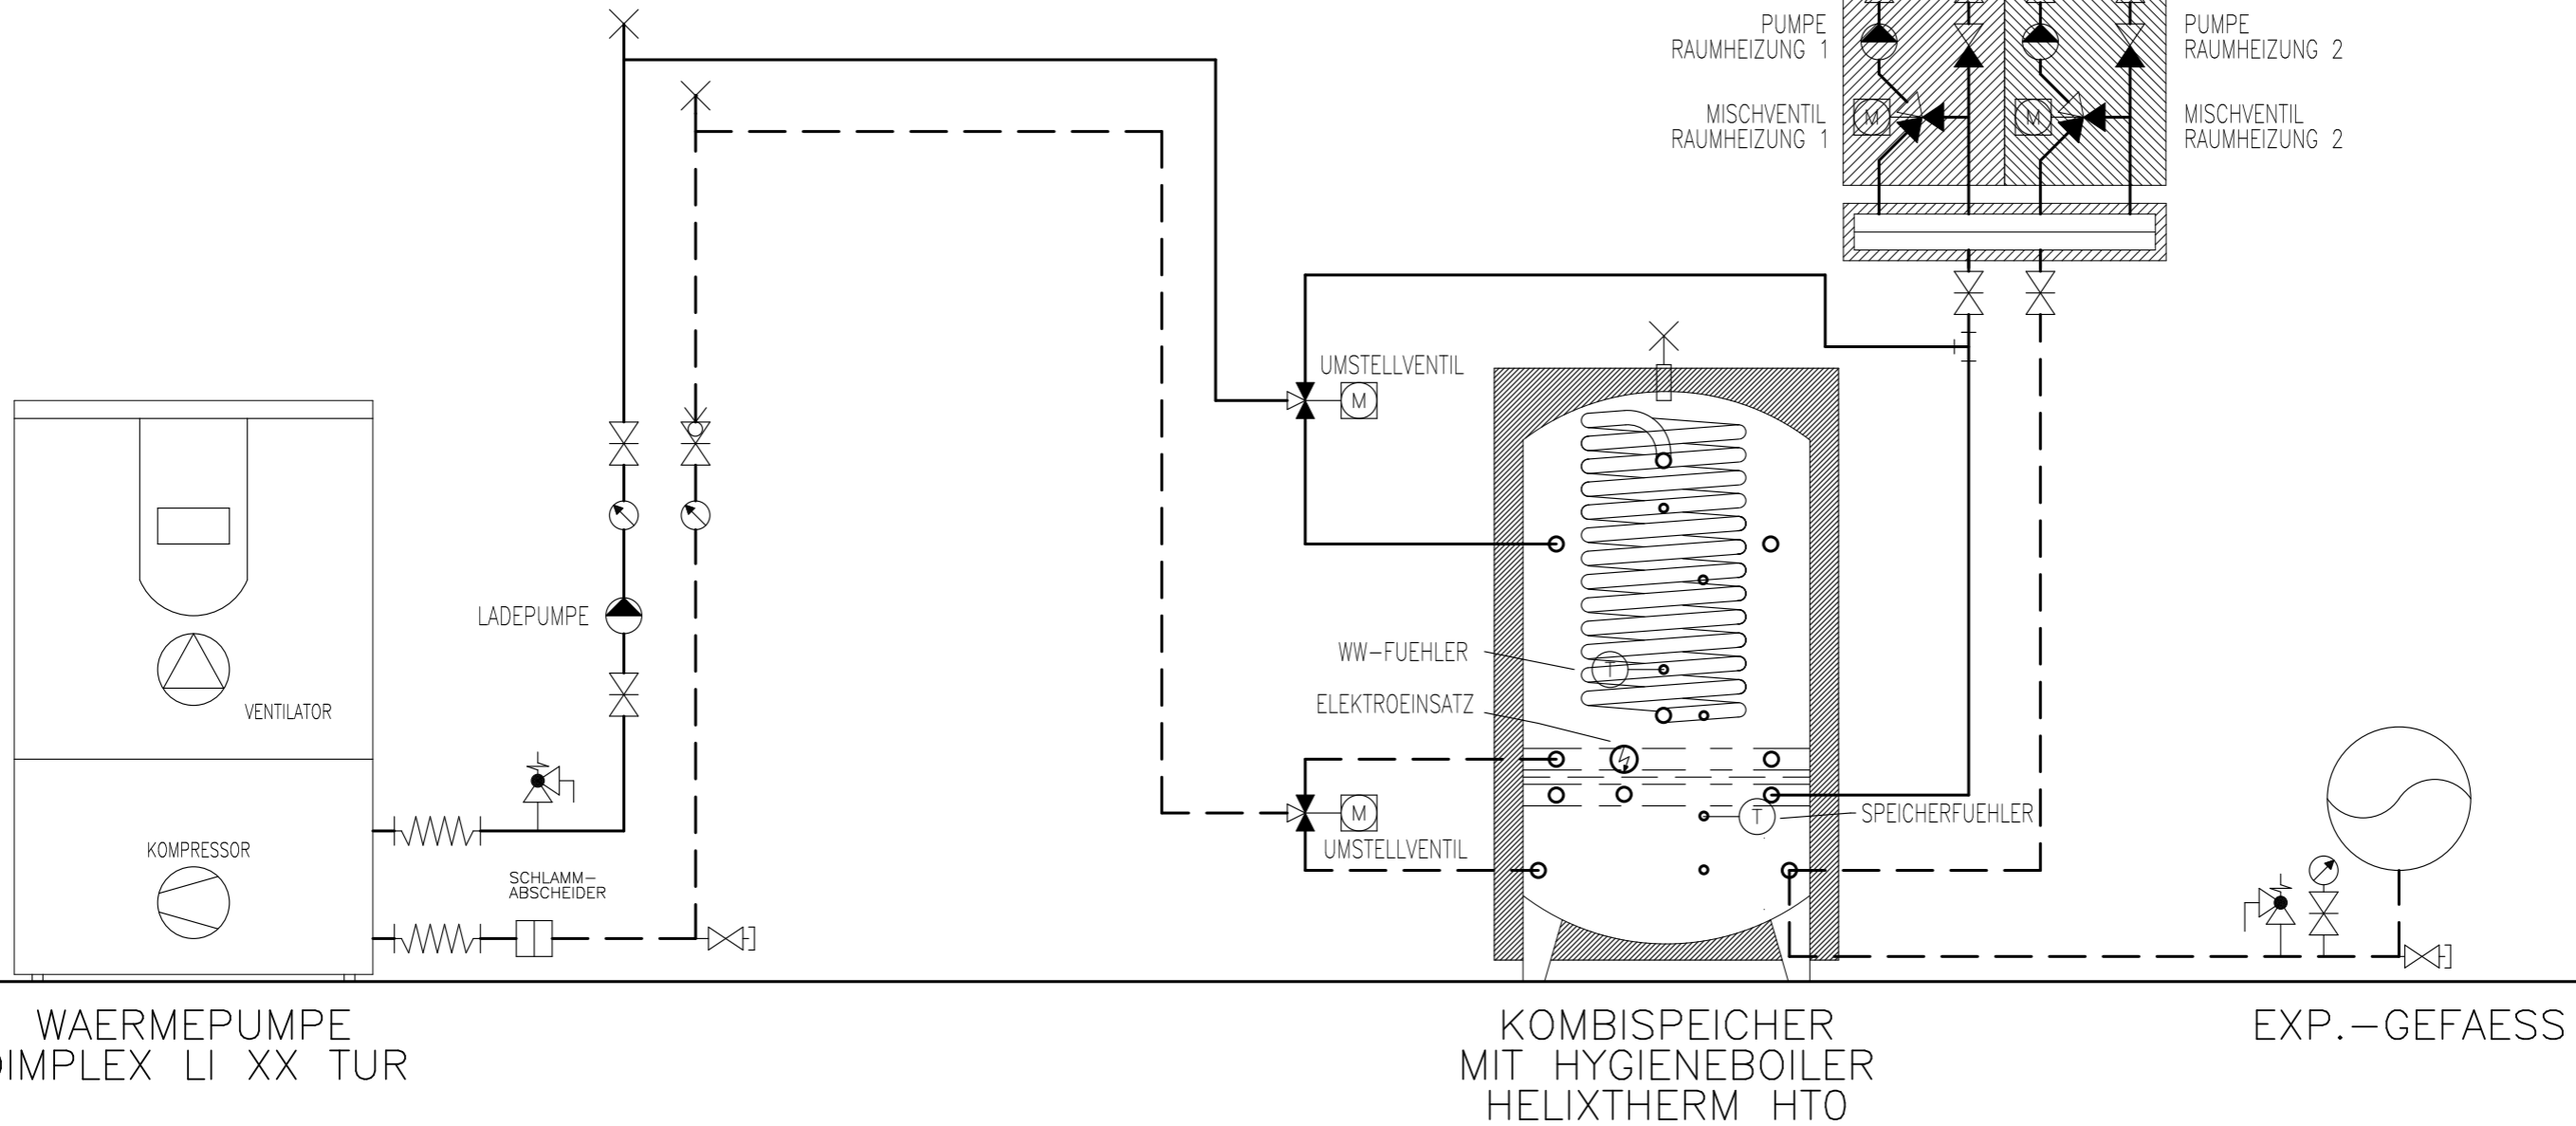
PUMPE
RAUMHEIZUNG 1

PUMPE
RAUMHEIZUNG 2

MISCHVENTIL
RAUMHEIZUNG 1

MISCHVENTIL
RAUMHEIZUNG 2

M

M

UMSTELLVENTIL

M

LADEPUMPE

VENTILATOR

WW–FUEHLER

T

ELEKTROEINSATZ

M

UMSTELLVENTIL

T

SPEICHERFUEHLER

KOMPRESSOR

SCHLAMM–
ABSCHEIDER

WAERMEPUMPE
DIMPLEX LI XX TUR

KOMBISPEICHER
MIT HYGIENEBOILER
HELIXTHERM HTO

EXP.–GEFAESS